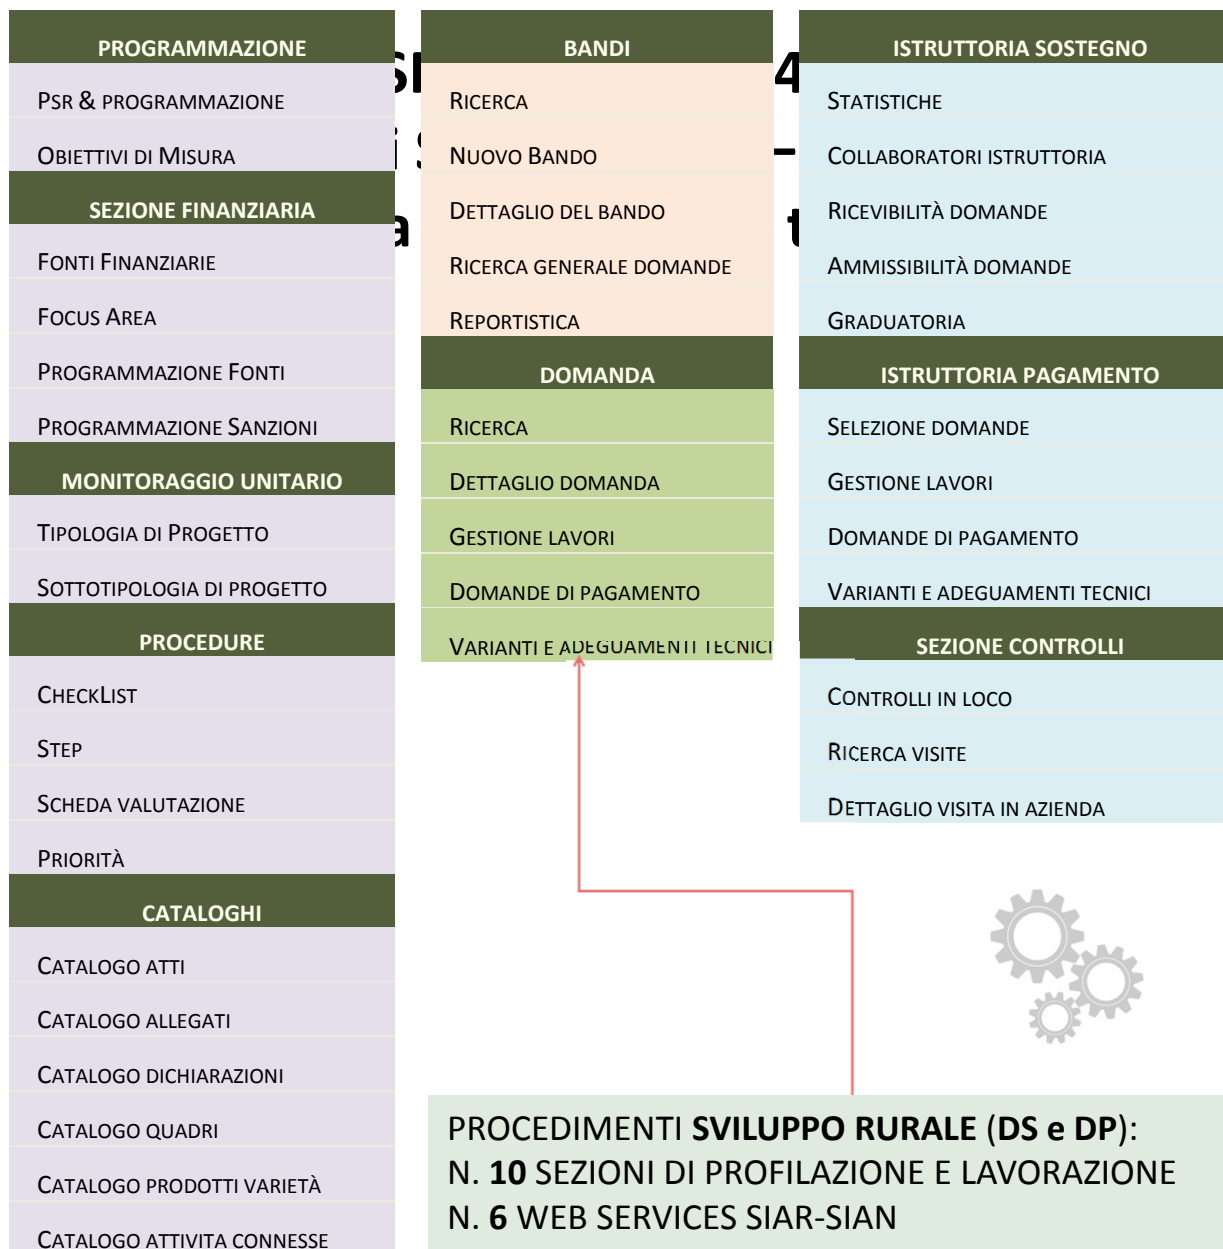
PROGRAMMAZIONE

PSR & PROGRAMMAZIONE

OBIETTIVI DI MISURA

SEZIONE FINANZIARIA

FONTI FINANZIARIE

FOCUS AREA

PROGRAMMAZIONE FONTI

PROGRAMMAZIONE SANZIONI

MONITORAGGIO UNITARIO

TIPOLOGIA DI PROGETTO

SOTTOTIPOLOGIA DI PROGETTO

PROCEDURE

CHECKLIST

STEP

SCHEDA VALUTAZIONE

PRIORITÀ

CATALOGHI

CATALOGO ATTI

CATALOGO ALLEGATI

CATALOGO DICHIARAZIONI

CATALOGO QUADRI

CATALOGO PRODOTTI VARIETÀ

CATALOGO ATTIVITA CONNESSE

BANDI

RICERCA

NUOVO BANDO

DETTAGLIO DEL BANDO

RICERCA GENERALE DOMANDE

REPORTISTICA

DOMANDA

RICERCA

DETTAGLIO DOMANDA

GESTIONE LAVORI

DOMANDE DI PAGAMENTO

VARIANTI E ADEGUAMENTI TECNICI

ISTRUTTORIA SOSTEGNO

STATISTICHE

COLLABORATORI ISTRUTTORIA

RICEVIBILITÀ DOMANDE

AMMISSIBILITÀ DOMANDE

GRADUATORIA

ISTRUTTORIA PAGAMENTO

SELEZIONE DOMANDE

GESTIONE LAVORI

DOMANDE DI PAGAMENTO

VARIANTI E ADEGUAMENTI TECNICI

SEZIONE CONTROLLI

CONTROLLI IN LOCO

RICERCA VISITE

DETTAGLIO VISITA IN AZIENDA

PROCEDIMENTI **SVILUPPO RURALE** (**DS e DP**):
N. **10** SEZIONI DI PROFILAZIONE E LAVORAZIONE
N. **6** WEB SERVICES SIAR-SIAN